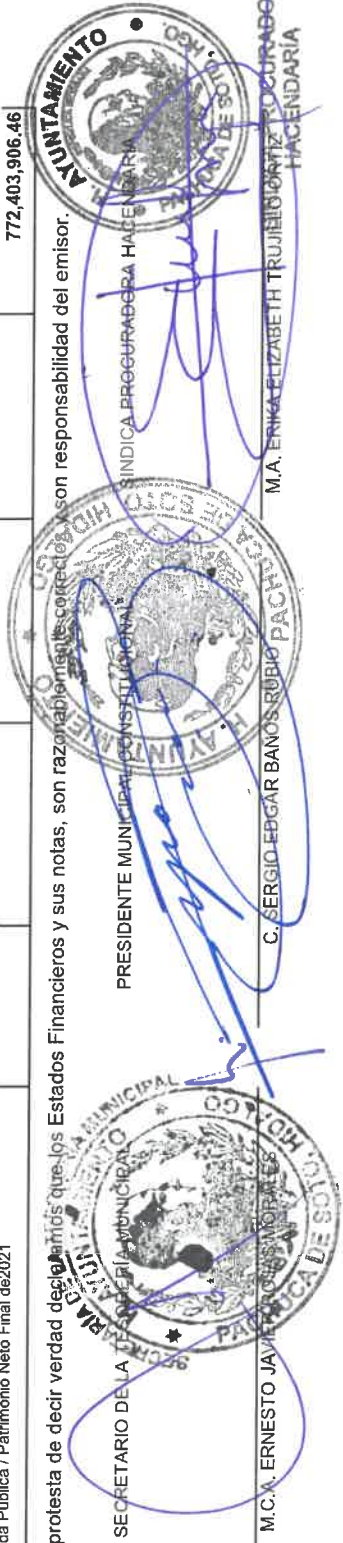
da Pública / Patrimonio Neto Final de2021

772,403,906.46

protesta de decir verdad declaramos que los Estados Financieros y sus notas, son razonablemente correctos y son responsabilidad del emisor.

SECRETARIO DE LA TESORERÍA MUNICIPAL

M.C.A. ERNESTO JAVIER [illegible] MORALES

PRESIDENTE MUNICIPAL CONSTITUCIONAL

C. SERGIO EDGAR BAÑOS RUBIO

SINDICA PROCURADORA HACENDARIA

M.A. ERIKA ELIZABETH TRUJILLO ORTIZ PROCURADORA HACENDARÍA

AYUNTAMIENTO PACHUCA DE SOTO

TESORERÍA MUNICIPAL PACHUCA DE SOTO HGO.

H. AYUNTAMIENTO PACHUCA HGO.